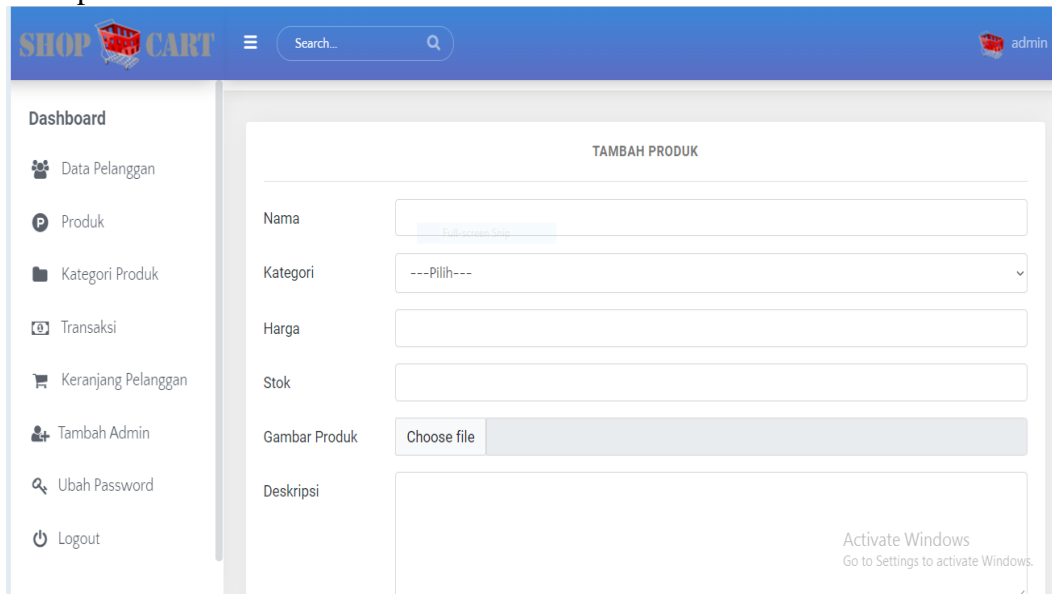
SHOP CART

Search...

admin

Dashboard

Data Pelanggan

Produk

Kategori Produk

Transaksi

Keranjang Pelanggan

Tambah Admin

Ubah Password

Logout

TAMBAH PRODUK

Nama

Full-screen Snip

Kategori

---Pilih---

Harga

Stok

Gambar Produk

Choose file

Deskripsi

Activate Windows
Go to Settings to activate Windows.